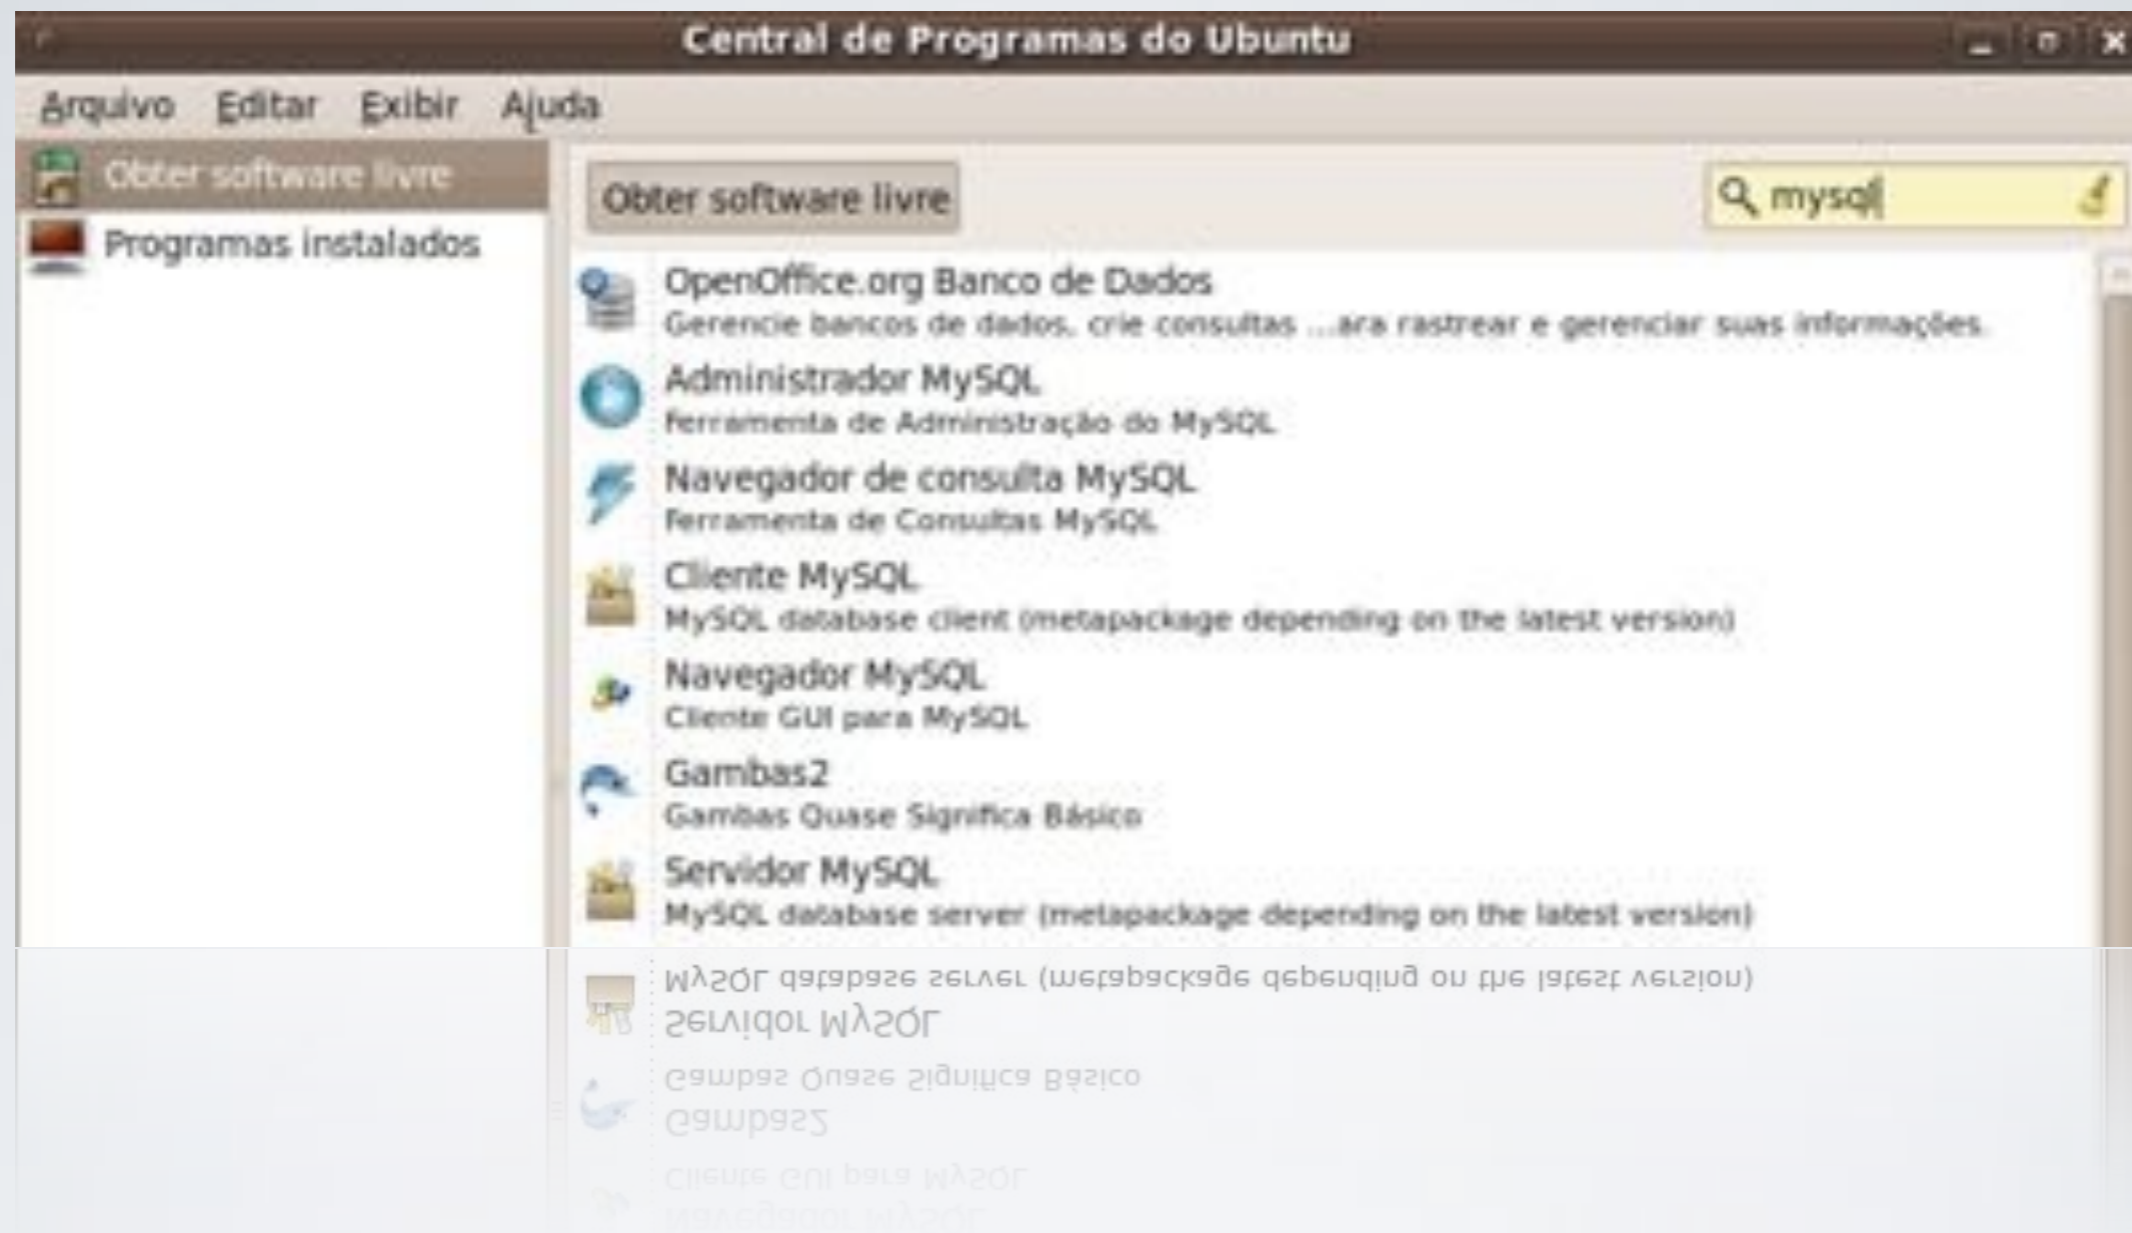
Central de Programas do Ubuntu

Arquivo Editar Exibir Ajuda

Obter software livre
Programas instalados

Obter software livre

mysql

OpenOffice.org Banco de Dados
Gerencie bancos de dados, crie consultas ...ara rastrear e gerenciar suas informações

Administrador MySQL
Ferramenta de Administração do MySQL

Navegador de consulta MySQL
Ferramenta de Consultas MySQL

Cliente MySQL
MySQL database client (metapackage depending on the latest version)

Navegador MySQL
Cliente GUI para MySQL

Gambas2
Gambas Quase Significa Básico

Servidor MySQL
MySQL database server (metapackage depending on the latest version)